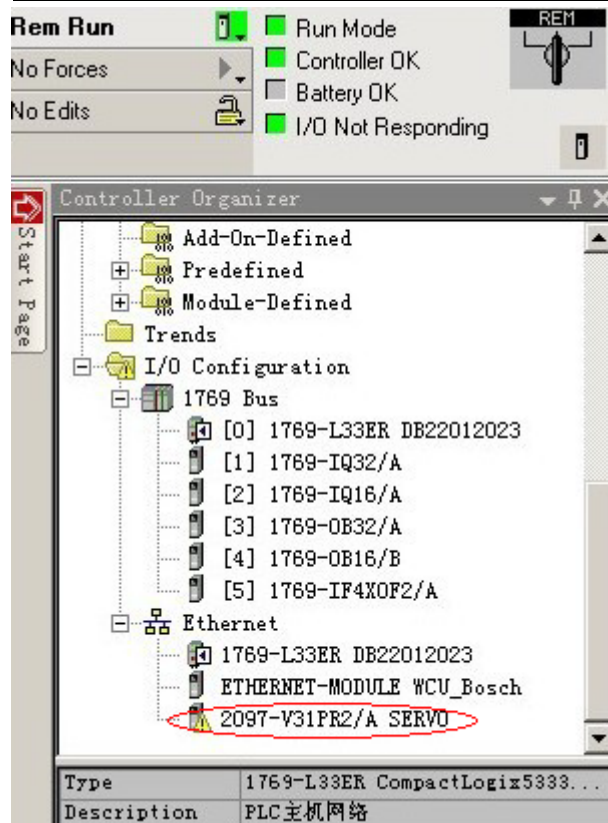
Rem Run
No Forces
No Edits
Run Mode
Controller OK
Battery OK
I/O Not Responding
REM

Start Page

Controller Organizer

Add-On-Defined
Predefined
Module-Defined
Trends
I/O Configuration
1769 Bus
[0] 1769-L33ER DB22012023
[1] 1769-IQ32/A
[2] 1769-IQ16/A
[3] 1769-OB32/A
[4] 1769-OB16/B
[5] 1769-IF4XOF2/A
Ethernet
1769-L33ER DB22012023
ETHERNET-MODULE WCU_Bosch
2097-V31PR2/A SERVO

| Type | 1769-L33ER CompactLogix5333... |
|---|---|
| Description | PLC主机网络 |